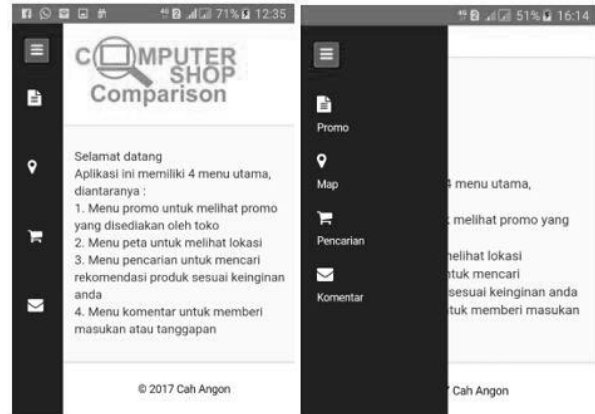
71% 12:35

COMPUTER SHOP Comparison

Selamat datang
Aplikasi ini memiliki 4 menu utama, diantaranya :
1. Menu promo untuk melihat promo yang disediakan oleh toko
2. Menu peta untuk melihat lokasi
3. Menu pencarian untuk mencari rekomendasi produk sesuai keinginan anda
4. Menu komentar untuk memberi masukan atau tanggapan

© 2017 Cah Angon

51% 16:14

Promo
Map
Pencarian
Komentar

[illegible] menu utama,
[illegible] melihat promo yang
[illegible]elihat lokasi
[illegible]tuk mencari
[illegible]sesuai keinginan anda
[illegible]tuk memberi masukan

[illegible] Cah Angon